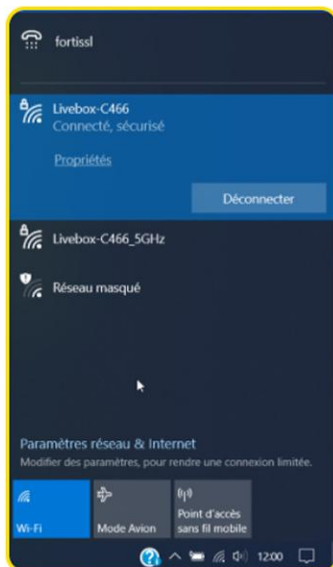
fortissl

Livebox-C466
Connecté, sécurisé

Propriétés

Déconnecter

Livebox-C466_5GHz

Réseau masqué

Paramètres réseau & Internet
Modifier des paramètres, pour rendre une connexion limitée.

Wi-Fi

Mode Avion

Point d'accès sans fil mobile

12:00